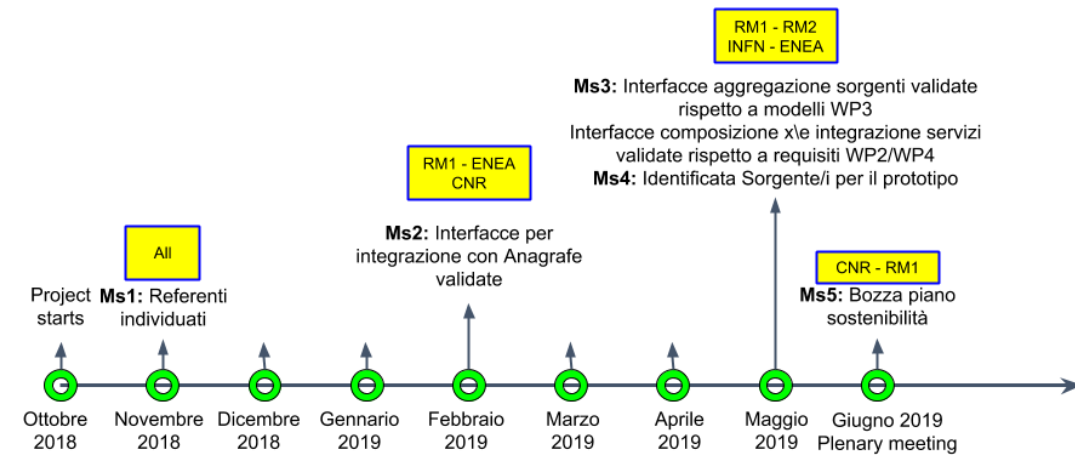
RM1 - RM2
INFN - ENEA

**Ms3:** Interfacce aggregazione sorgenti validate rispetto a modelli WP3
Interfacce composizione x\e integrazione servizi validate rispetto a requisiti WP2/WP4
**Ms4:** Identificata Sorgente/i per il prototipo

RM1 - ENEA
CNR

**Ms2:** Interfacce per integrazione con Anagrafe validate

All

Project starts

**Ms1:** Referenti individuati

CNR - RM1

**Ms5:** Bozza piano sostenibilità

Ottobre 2018
Novembre 2018
Dicembre 2018
Gennario 2019
Febbraio 2019
Marzo 2019
Aprile 2019
Maggio 2019
Giugno 2019
Plenary meeting